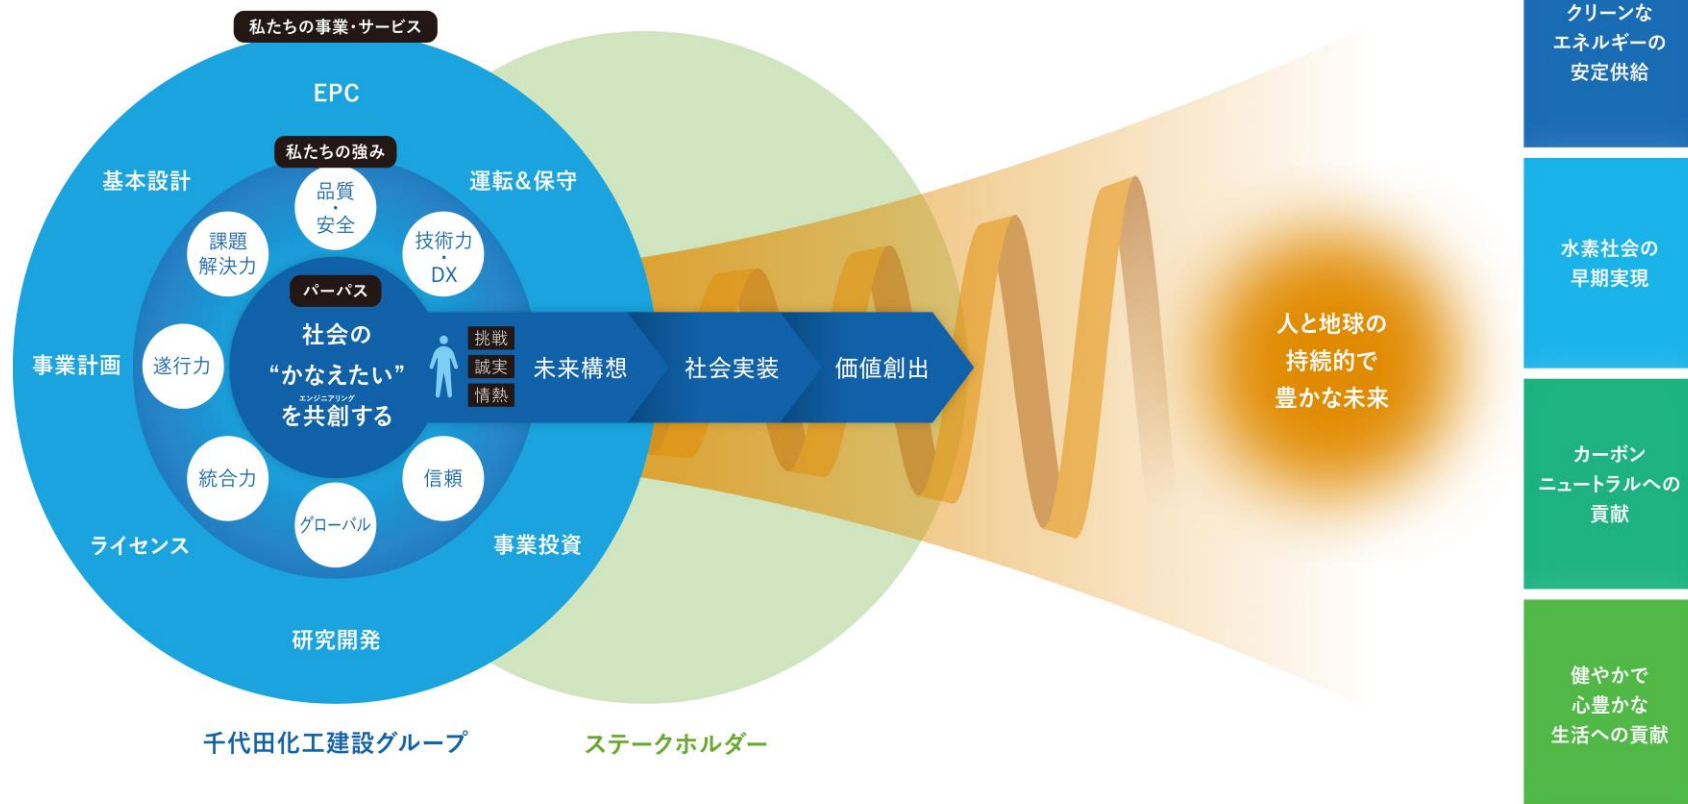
私たちの事業・サービス

EPC

基本設計

運転&保守

事業計画

ライセンス

事業投資

研究開発

私たちの強み

品質
・
安全

技術力
・
DX

課題
解決力

遂行力

統合力

グローバル

信頼

パーパス

社会の
“かなえたい”
エンジニアリング
を共創する

挑戦
誠実
情熱

未来構想

社会実装

価値創出

人と地球の
持続的で
豊かな未来

千代田化工建設グループ

ステークホルダー

クリーンな
エネルギーの
安定供給

水素社会の
早期実現

カーボン
ニュートラルへの
貢献

健やかで
心豊かな
生活への貢献